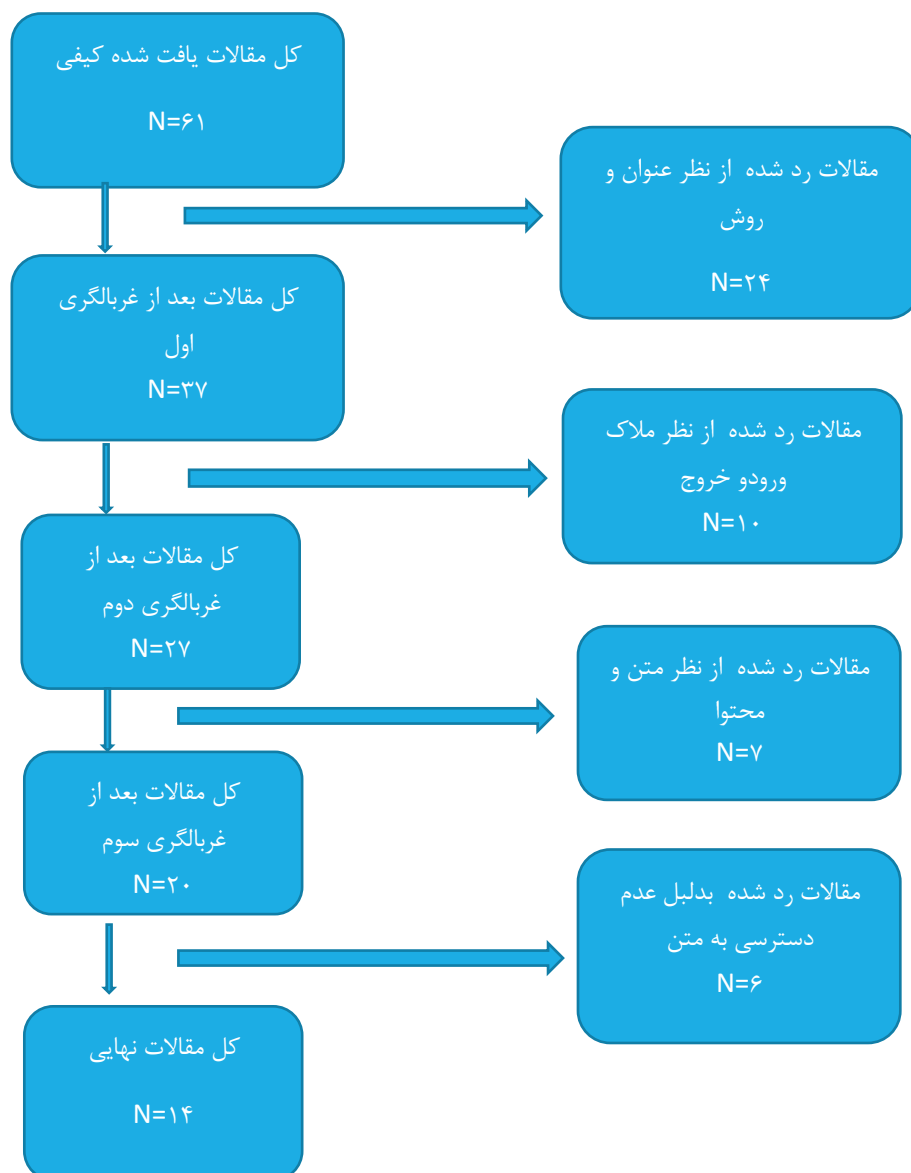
کل مقالات یافت شده کیفی

N=۶۱

مقالات رد شده از نظر عنوان و روش

N=۲۴

کل مقالات بعد از غربالگری اول

N=۳۷

مقالات رد شده از نظر ملاک ورودو خروج

N=۱۰

کل مقالات بعد از غربالگری دوم

N=۲۷

مقالات رد شده از نظر متن و محتوا

N=۷

کل مقالات بعد از غربالگری سوم

N=۲۰

مقالات رد شده بدلیل عدم دسترسی به متن

N=۶

کل مقالات نهایی

N=۱۴